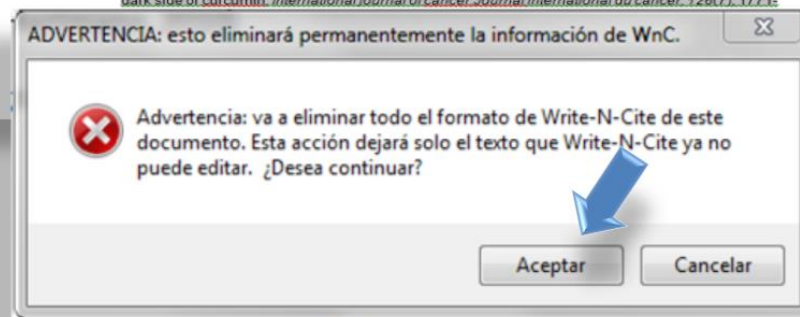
dark side of curcumin. International journal of cancer. Journal international du cancer, 126(7), 1771-

ADVERTENCIA: esto eliminará permanentemente la información de WnC.

Advertencia: va a eliminar todo el formato de Write-N-Cite de este documento. Esta acción dejará solo el texto que Write-N-Cite ya no puede editar. ¿Desea continuar?

Aceptar

Cancelar